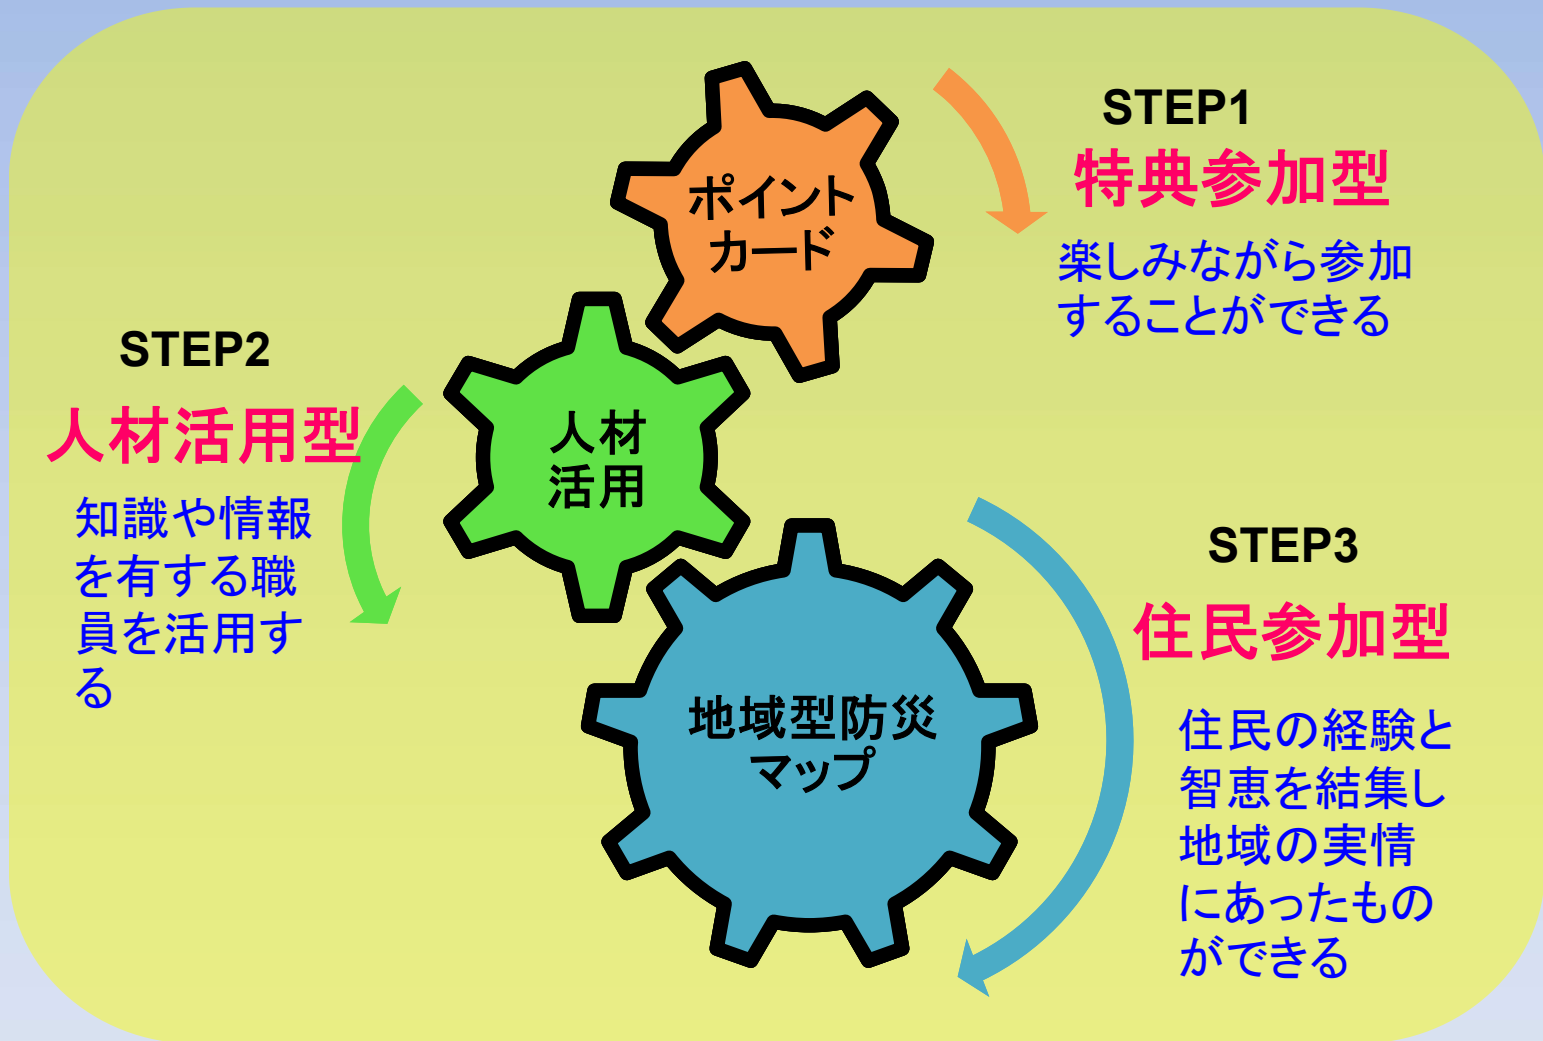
ポイントカード

STEP1
特典参加型
楽しみながら参加することができる

STEP2
人材活用型
知識や情報を有する職員を活用する

人材活用

STEP3
住民参加型
住民の経験と智恵を結集し地域の実情にあったものができる

地域型防災マップ